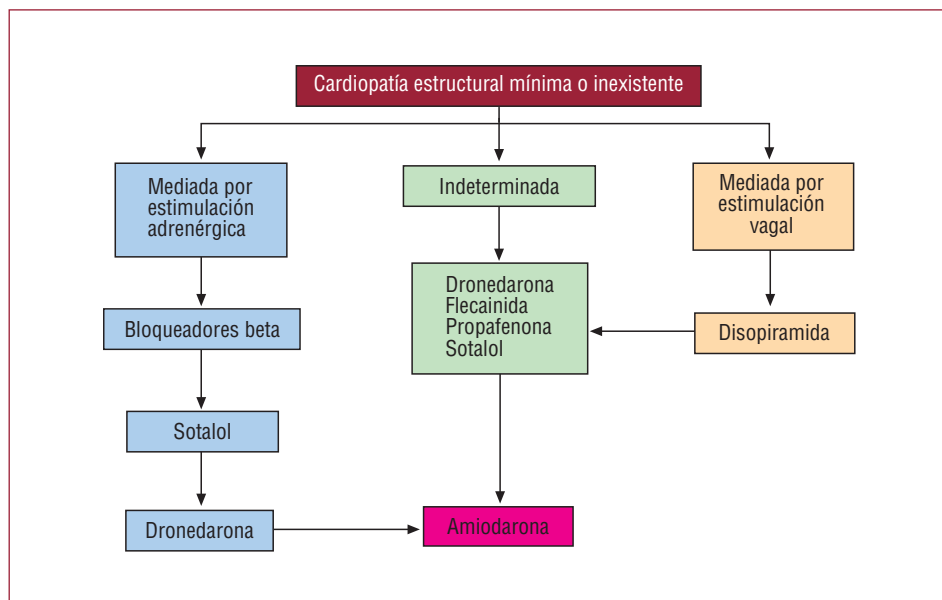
Cardiopatía estructural mínima o inexistente

Mediada por estimulación adrenérgica

Indeterminada

Mediada por estimulación vagal

Dronedarona
Flecainida
Propafenona
Sotalol

Bloqueadores beta

Disopiramida

Sotalol

Dronedarona

Amiodarona